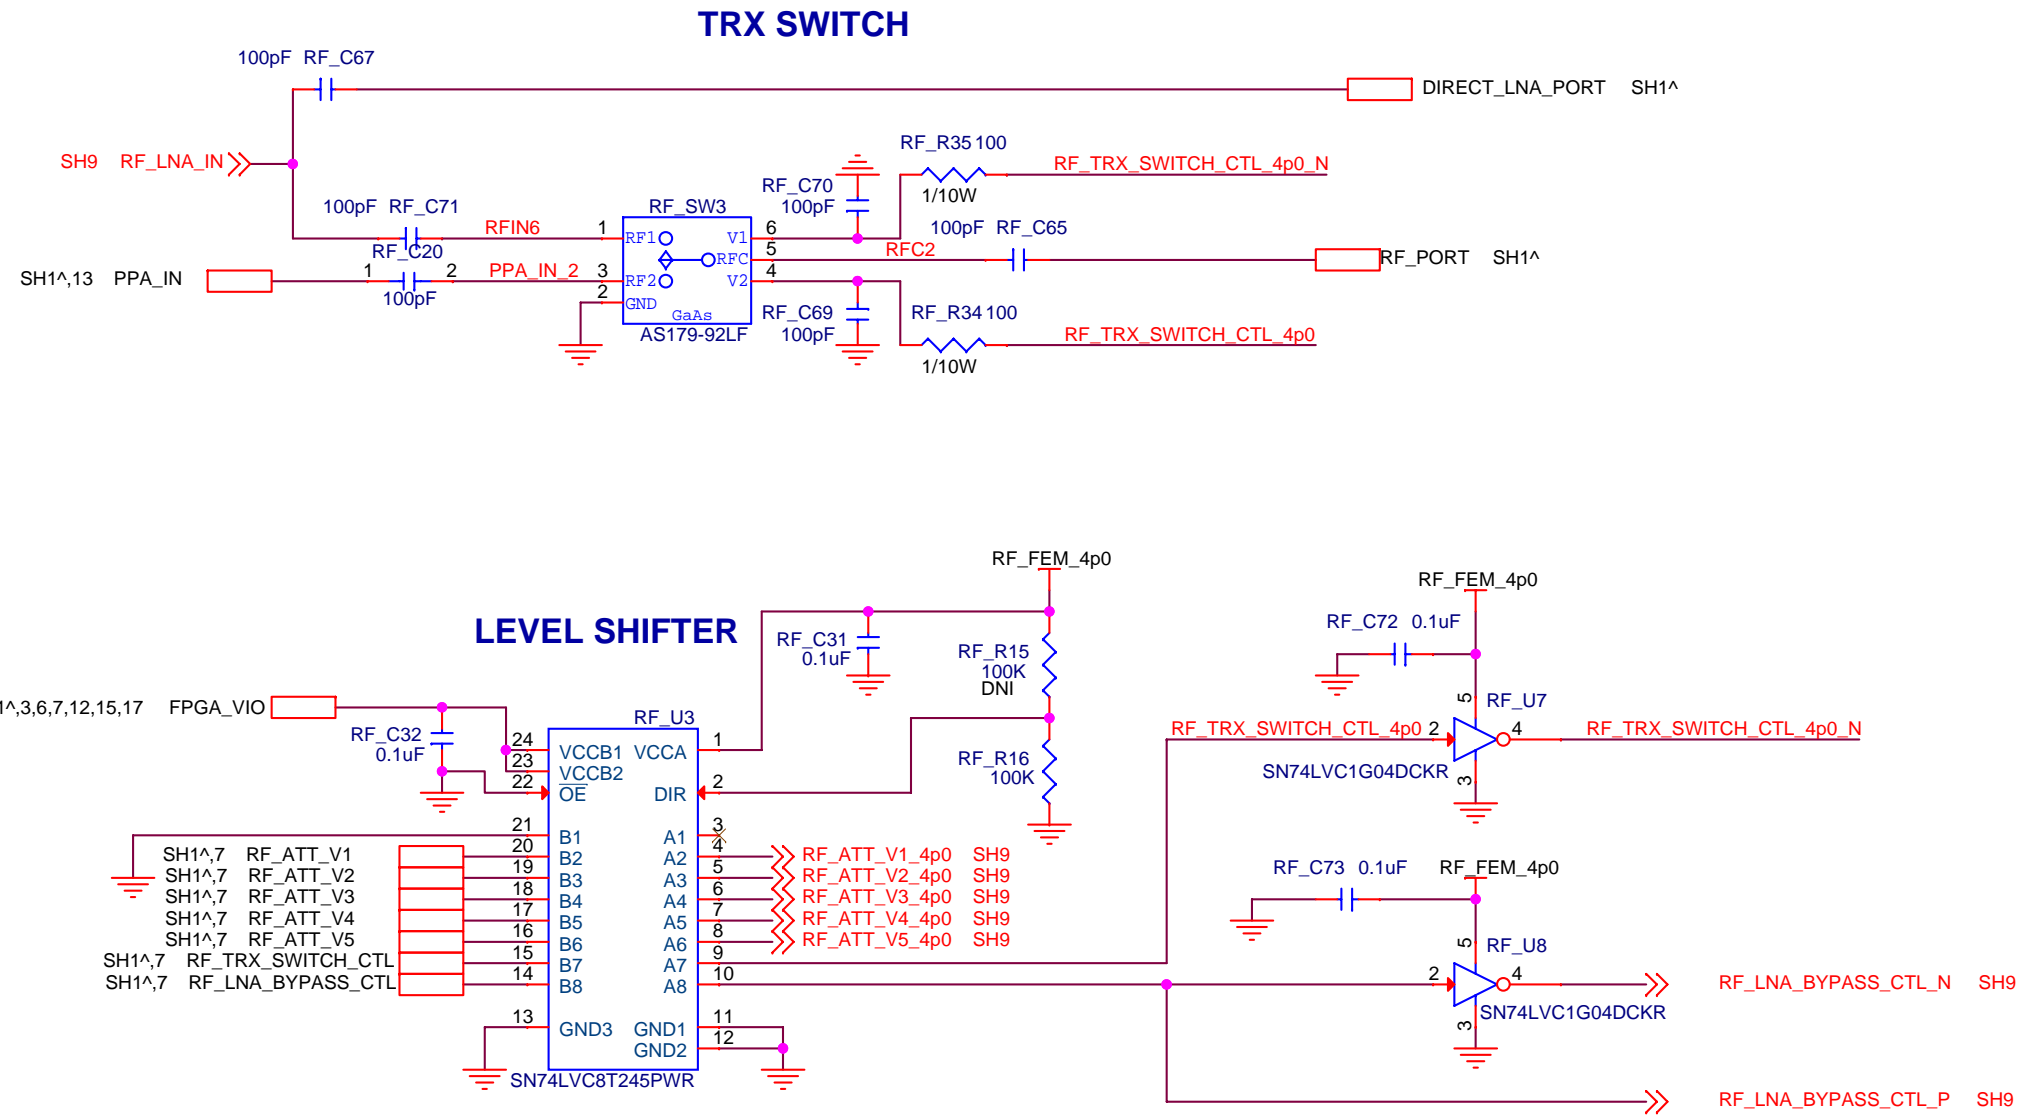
TRX SWITCH

100pF RF_C67

DIRECT_LNA_PORT SH1^

SH9 RF_LNA_IN

RF_R35 100
1/10W
RF_TRX_SWITCH_CTL_4p0_N

RF_C70
100pF

100pF RF_C71
RF_SW3
RFIN6
1
6
RF1
V1
RFC
5
RF_C20
100pF RF_C65
RFC2
RF_PORT SH1^

SH1^,13 PPA_IN
1
2
PPA_IN_2
3
RF2
V2
4
100pF
2
GND
GaAs
AS179-92LF

RF_C69
100pF
RF_R34 100
1/10W
RF_TRX_SWITCH_CTL_4p0

RF_FEM_4p0

RF_FEM_4p0

LEVEL SHIFTER

RF_C31
0.1uF
RF_R15
100K
DNI

RF_C72 0.1uF

RF_U7
5

1^,3,6,7,12,15,17 FPGA_VIO

RF_U3
RF_C32
0.1uF
24
23
22
VCCB1
VCCB2
OE
VCCA
DIR
1
2

RF_R16
100K

RF_TRX_SWITCH_CTL_4p0 2
4
RF_TRX_SWITCH_CTL_4p0_N
SN74LVC1G04DCKR
3

21
B1
A1
3

SH1^,7 RF_ATT_V1
20
B2
A2
4
RF_ATT_V1_4p0 SH9
SH1^,7 RF_ATT_V2
19
B3
A3
5
RF_ATT_V2_4p0 SH9
SH1^,7 RF_ATT_V3
18
B4
A4
6
RF_ATT_V3_4p0 SH9
SH1^,7 RF_ATT_V4
17
B5
A5
7
RF_ATT_V4_4p0 SH9
SH1^,7 RF_ATT_V5
16
B6
A6
8
RF_ATT_V5_4p0 SH9
SH1^,7 RF_TRX_SWITCH_CTL
15
B7
A7
9
SH1^,7 RF_LNA_BYPASS_CTL
14
B8
A8
10

RF_C73 0.1uF
RF_FEM_4p0

RF_U8
5

2
4
RF_LNA_BYPASS_CTL_N SH9
SN74LVC1G04DCKR
3

13
GND3
GND1
GND2
11
12
SN74LVC8T245PWR

RF_LNA_BYPASS_CTL_P SH9